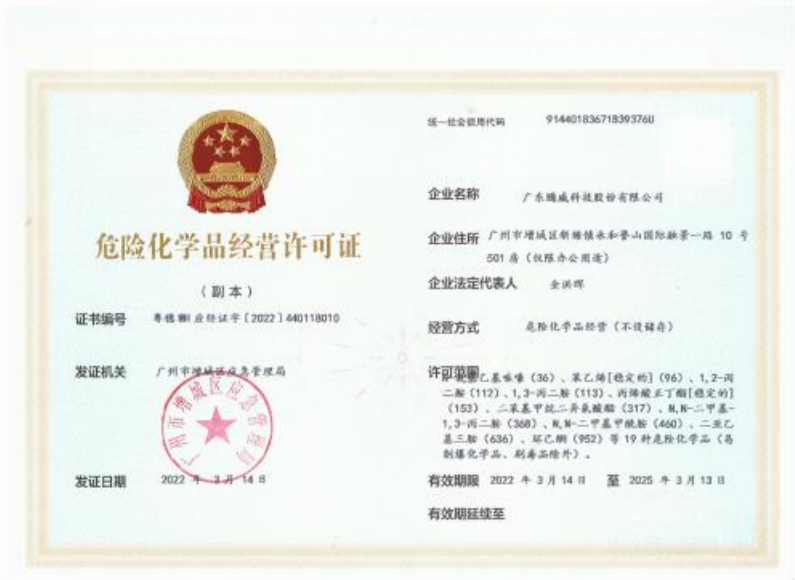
危险化学品经营许可证

（副本）

证书编号 粤穗删B应经证字〔2022〕440118010

发证机关 广州市增城区应急管理局

发证日期 2022 年 3 月 14 日

统一社会信用代码 91440183671839376U

企业名称 广东腾威科技股份有限公司

企业住所 广州市增城区新塘镇永和誉山国际融景一路 10 号 501 房（仅限办公用途）

企业法定代表人 金洪晖

经营方式 危险化学品经营（不设储存）

许可范围 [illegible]乙基咪唑（36）、苯乙烯[稳定的]（96）、1,2-丙二胺（112）、1,3-丙二胺（113）、丙烯酸正丁酯[稳定的]（153）、二苯基甲烷二异氰酸酯（317）、N,N-二甲基-1,3-丙二胺（368）、N,N-二甲基甲酰胺（460）、二亚乙基三胺（636）、环己酮（952）等 19 种危险化学品（易制爆化学品、剧毒品除外）。

有效期限 2022 年 3 月 14 日 至 2025 年 3 月 13 日

有效期延续至

广州市增城区应急管理局